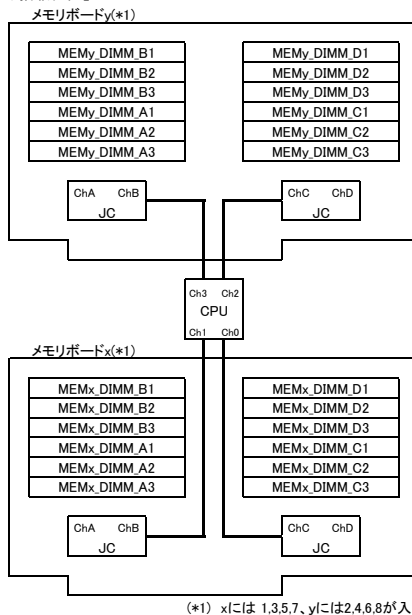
メモリボードy(*1)

MEMy_DIMM_B1
MEMy_DIMM_B2
MEMy_DIMM_B3
MEMy_DIMM_A1
MEMy_DIMM_A2
MEMy_DIMM_A3

MEMy_DIMM_D1
MEMy_DIMM_D2
MEMy_DIMM_D3
MEMy_DIMM_C1
MEMy_DIMM_C2
MEMy_DIMM_C3

ChA ChB
JC

ChC ChD
JC

Ch3 Ch2
CPU
Ch1 Ch0

メモリボードx(*1)

MEMx_DIMM_B1
MEMx_DIMM_B2
MEMx_DIMM_B3
MEMx_DIMM_A1
MEMx_DIMM_A2
MEMx_DIMM_A3

MEMx_DIMM_D1
MEMx_DIMM_D2
MEMx_DIMM_D3
MEMx_DIMM_C1
MEMx_DIMM_C2
MEMx_DIMM_C3

ChA ChB
JC

ChC ChD
JC

(*1) xには 1,3,5,7、yには2,4,6,8が入